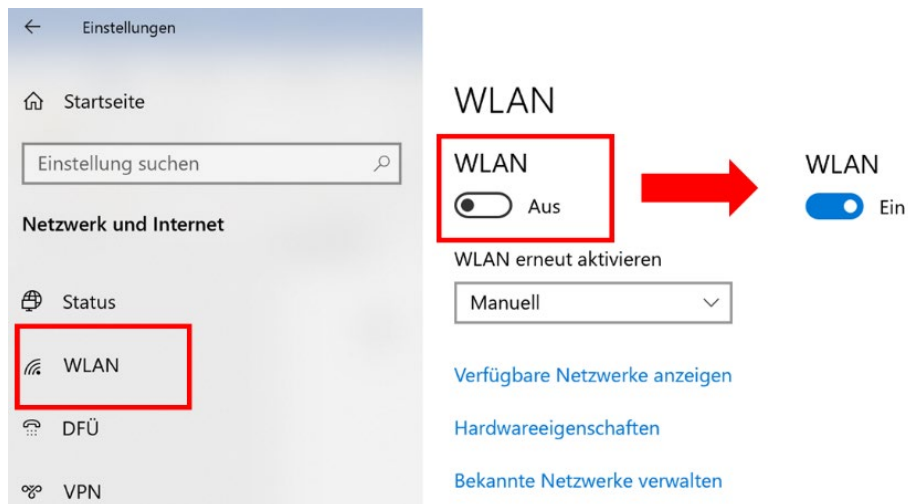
Einstellungen

Startseite

Einstellung suchen

Netzwerk und Internet

Status

WLAN

DFÜ

VPN

WLAN

WLAN

Aus

WLAN

Ein

WLAN erneut aktivieren

Manuell

Verfügbare Netzwerke anzeigen

Hardwareeigenschaften

Bekannte Netzwerke verwalten